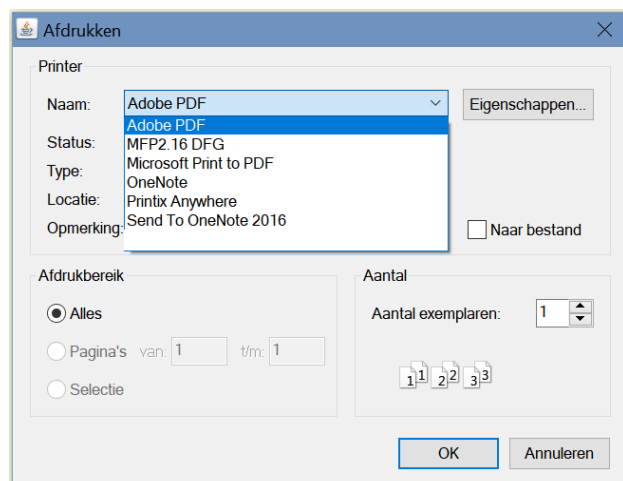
Afdrukken

Printer

Naam: Adobe PDF

Eigenschappen...

Adobe PDF
MFP2.16 DFG
Microsoft Print to PDF
OneNote
Printix Anywhere
Send To OneNote 2016

Status:
Type:
Locatie:
Opmerking:

Naar bestand

Afdrukbereik

Alles

Pagina's van: 1 t/m: 1

Selectie

Aantal

Aantal exemplaren: 1

1 1 2 2 3 3

OK

Annuleren